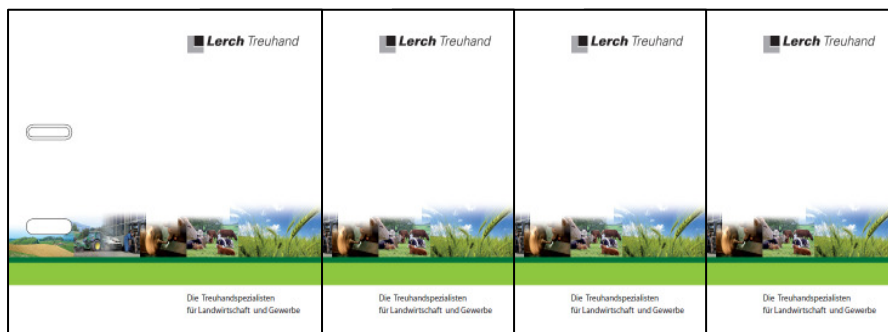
Lerch Treuhand

Die Treuhandspezialisten für Landwirtschaft und Gewerbe

Lerch Treuhand

Die Treuhandspezialisten für Landwirtschaft und Gewerbe

Lerch Treuhand

Die Treuhandspezialisten für Landwirtschaft und Gewerbe

Lerch Treuhand

Die Treuhandspezialisten für Landwirtschaft und Gewerbe